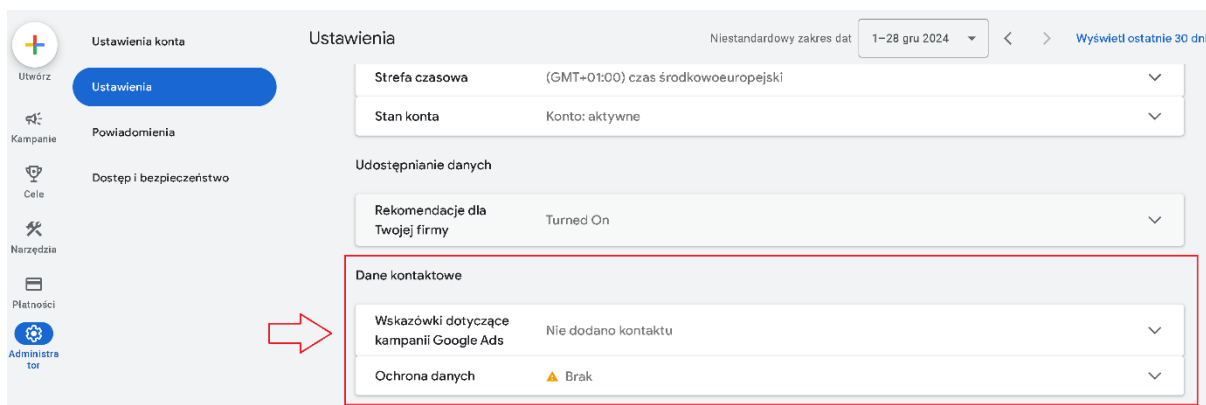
Utwórz

Kampanie

Cele

Narzędzia

Płatności

Administrator

Ustawienia konta

Ustawienia

Powiadomienia

Dostęp i bezpieczeństwo

Ustawienia

Niestandardowy zakres dat

1–28 gru 2024

Wyświetl ostatnie 30 dni

Strefa czasowa (GMT+01:00) czas środkowoeuropejski

Stan konta Konto: aktywne

Udostępnianie danych

Rekomendacje dla Twojej firmy Turned On

Dane kontaktowe

Wskazówki dotyczące kampanii Google Ads Nie dodano kontaktu

Ochrona danych Brak